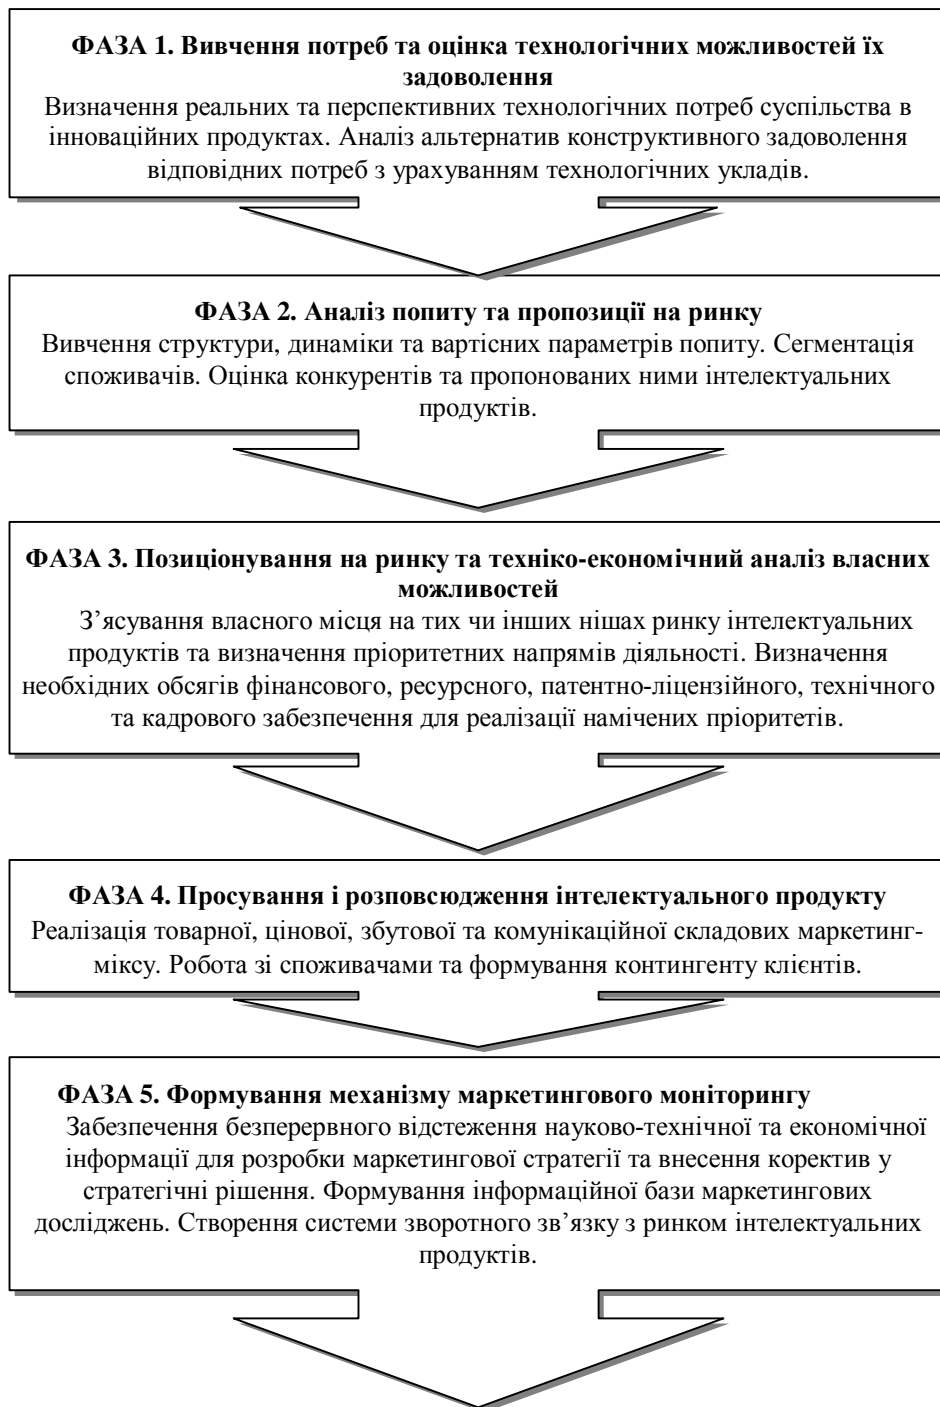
**ФАЗА 1. Вивчення потреб та оцінка технологічних можливостей їх задоволення**
Визначення реальних та перспективних технологічних потреб суспільства в інноваційних продуктах. Аналіз альтернатив конструктивного задоволення відповідних потреб з урахуванням технологічних укладів.

**ФАЗА 2. Аналіз попиту та пропозиції на ринку**
Вивчення структури, динаміки та вартісних параметрів попиту. Сегментація споживачів. Оцінка конкурентів та пропонованих ними інтелектуальних продуктів.

**ФАЗА 3. Позиціонування на ринку та техніко-економічний аналіз власних можливостей**
З'ясування власного місця на тих чи інших нішах ринку інтелектуальних продуктів та визначення пріоритетних напрямів діяльності. Визначення необхідних обсягів фінансового, ресурсного, патентно-ліцензійного, технічного та кадрового забезпечення для реалізації намічених пріоритетів.

**ФАЗА 4. Просування і розповсюдження інтелектуального продукту**
Реалізація товарної, цінової, збутової та комунікаційної складових маркетинг-міксу. Робота зі споживачами та формування контингенту клієнтів.

**ФАЗА 5. Формування механізму маркетингового моніторингу**
Забезпечення безперервного відстеження науково-технічної та економічної інформації для розробки маркетингової стратегії та внесення коректив у стратегічні рішення. Формування інформаційної бази маркетингових досліджень. Створення системи зворотного зв'язку з ринком інтелектуальних продуктів.